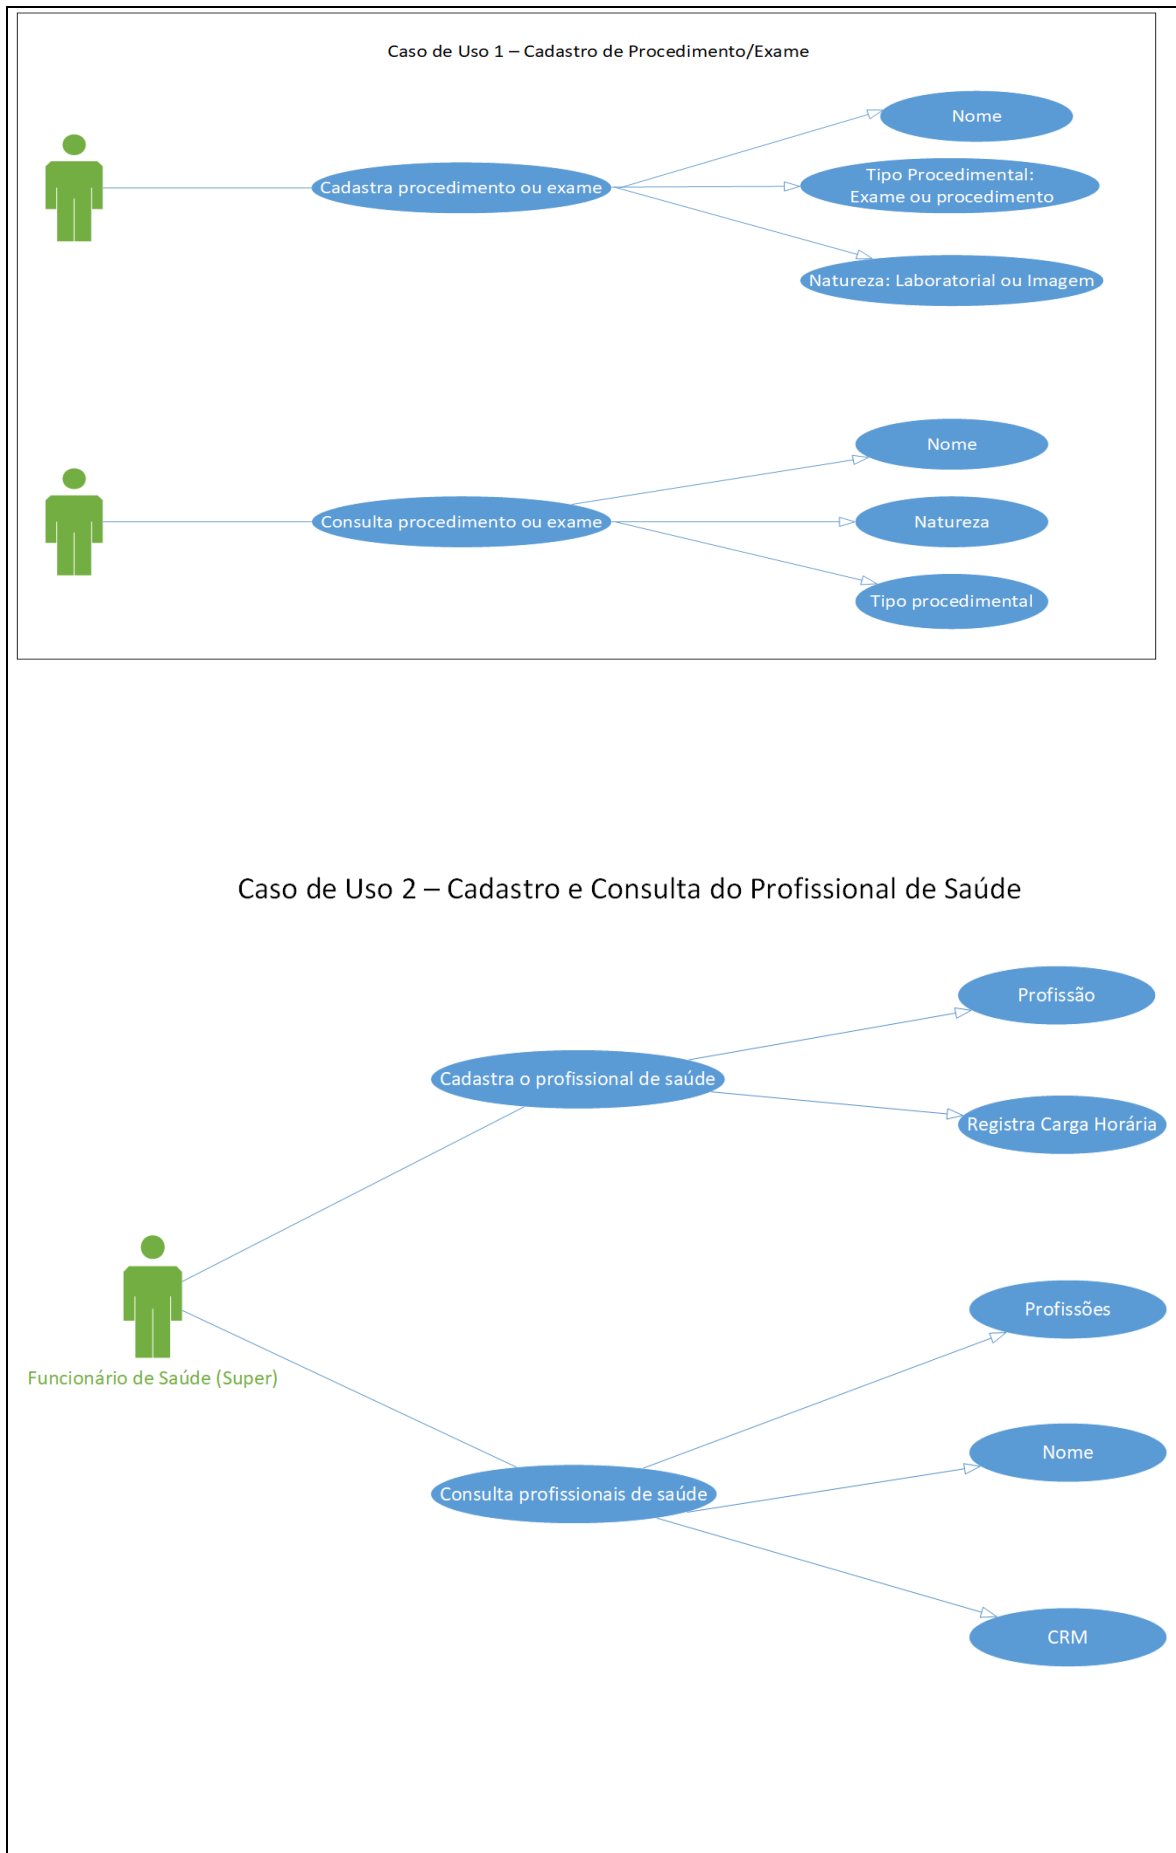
Caso de Uso 1 – Cadastro de Procedimento/Exame

Cadastra procedimento ou exame

Nome

Tipo Procedimental: Exame ou procedimento

Natureza: Laboratorial ou Imagem

Consulta procedimento ou exame

Nome

Natureza

Tipo procedimental

Caso de Uso 2 – Cadastro e Consulta do Profissional de Saúde

Cadastra o profissional de saúde

Profissão

Registra Carga Horária

Funcionário de Saúde (Super)

Consulta profissionais de saúde

Profissões

Nome

CRM